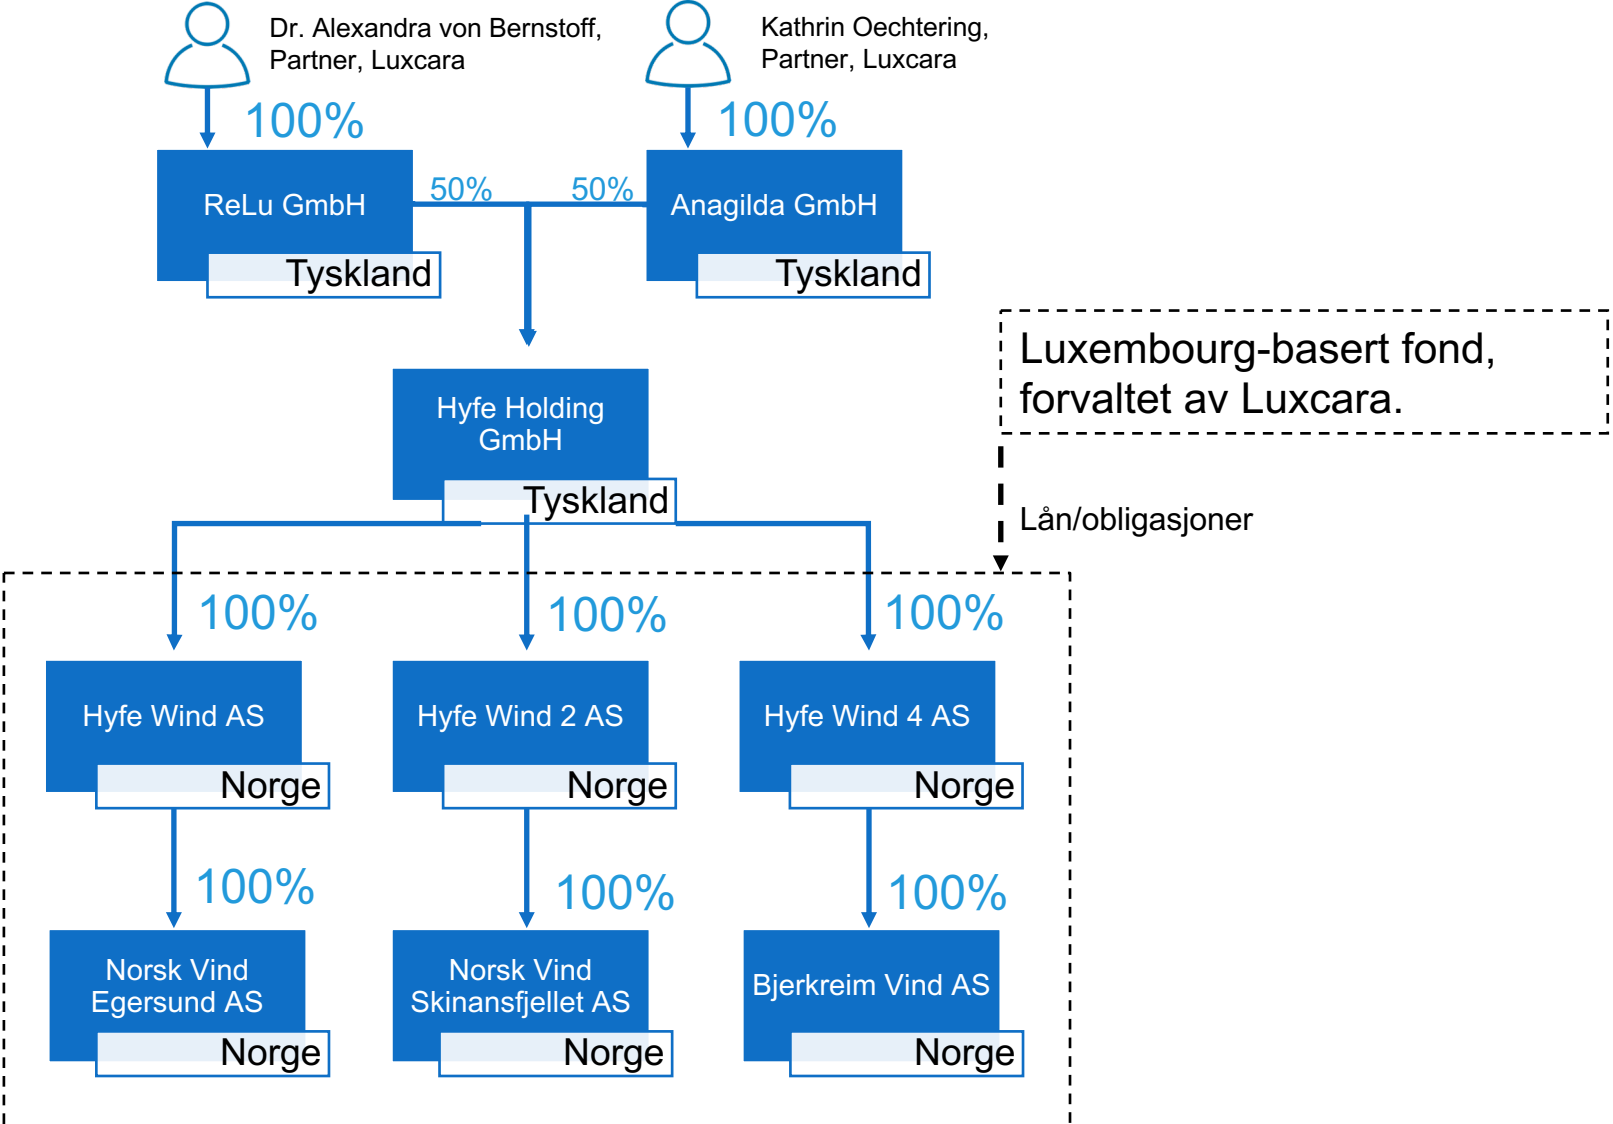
Dr. Alexandra von Bernstoff, Partner, Luxcara

Kathrin Oechtering, Partner, Luxcara

100%

100%

ReLu GmbH
Tyskland

50%

50%

Anagilda GmbH
Tyskland

Luxembourg-basert fond, forvaltet av Luxcara.

Hyfe Holding GmbH
Tyskland

Lån/obligasjoner

100%

100%

100%

Hyfe Wind AS
Norge

Hyfe Wind 2 AS
Norge

Hyfe Wind 4 AS
Norge

100%

100%

100%

Norsk Vind Egersund AS
Norge

Norsk Vind Skinansfjellet AS
Norge

Bjerkreim Vind AS
Norge